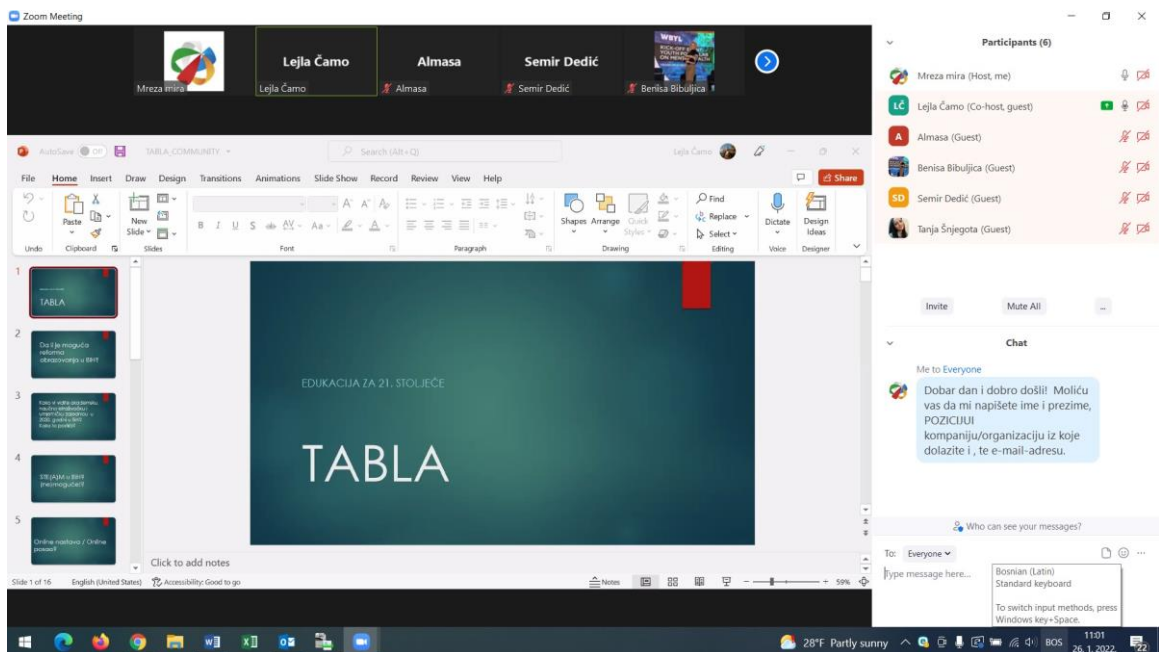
Zoom Meeting

Mreza mira
Lejla Čamo
Lejla Čamo
Almasa
Almasa
Semir Dedić
Semir Dedić
Benisa Bibuljica

AutoSave Off TABLA_COMMUNITY
Search (Alt+Q)
Lejla Čamo

File Home Insert Draw Design Transitions Animations Slide Show Record Review View Help
Share

Paste
New Slide
Shapes Arrange Quick Styles
Find
Replace
Select
Dictate
Design Ideas
Undo Clipboard Slides Font Paragraph Drawing Editing Voice Designer

1
TABLA
2
Da li je moguća reforma obrazovanja u BiH?
3
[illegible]
4
STE(A)M u BiH? (ne)moguće?
5
Online nastava / Online posao?

EDUKACIJA ZA 21. STOLJEĆE

TABLA

Click to add notes

Slide 1 of 16 English (United States) Accessibility: Good to go
Notes
59%

Participants (6)
Mreza mira (Host, me)
Lejla Čamo (Co-host, guest)
Almasa (Guest)
Benisa Bibuljica (Guest)
Semir Dedić (Guest)
Tanja Šnjegota (Guest)

Invite
Mute All
...

Chat
Me to Everyone
Dobar dan i dobro došli! Moliću vas da mi napišete ime i prezime, POZICIJUI kompaniju/organizaciju iz koje dolazite i , te e-mail-adresu.

Who can see your messages?
To: Everyone
Type message here...
Bosnian (Latin)
Standard keyboard
To switch input methods, press Windows key+Space.

28°F Partly sunny
BOS
11:01
26. 1. 2022.
22